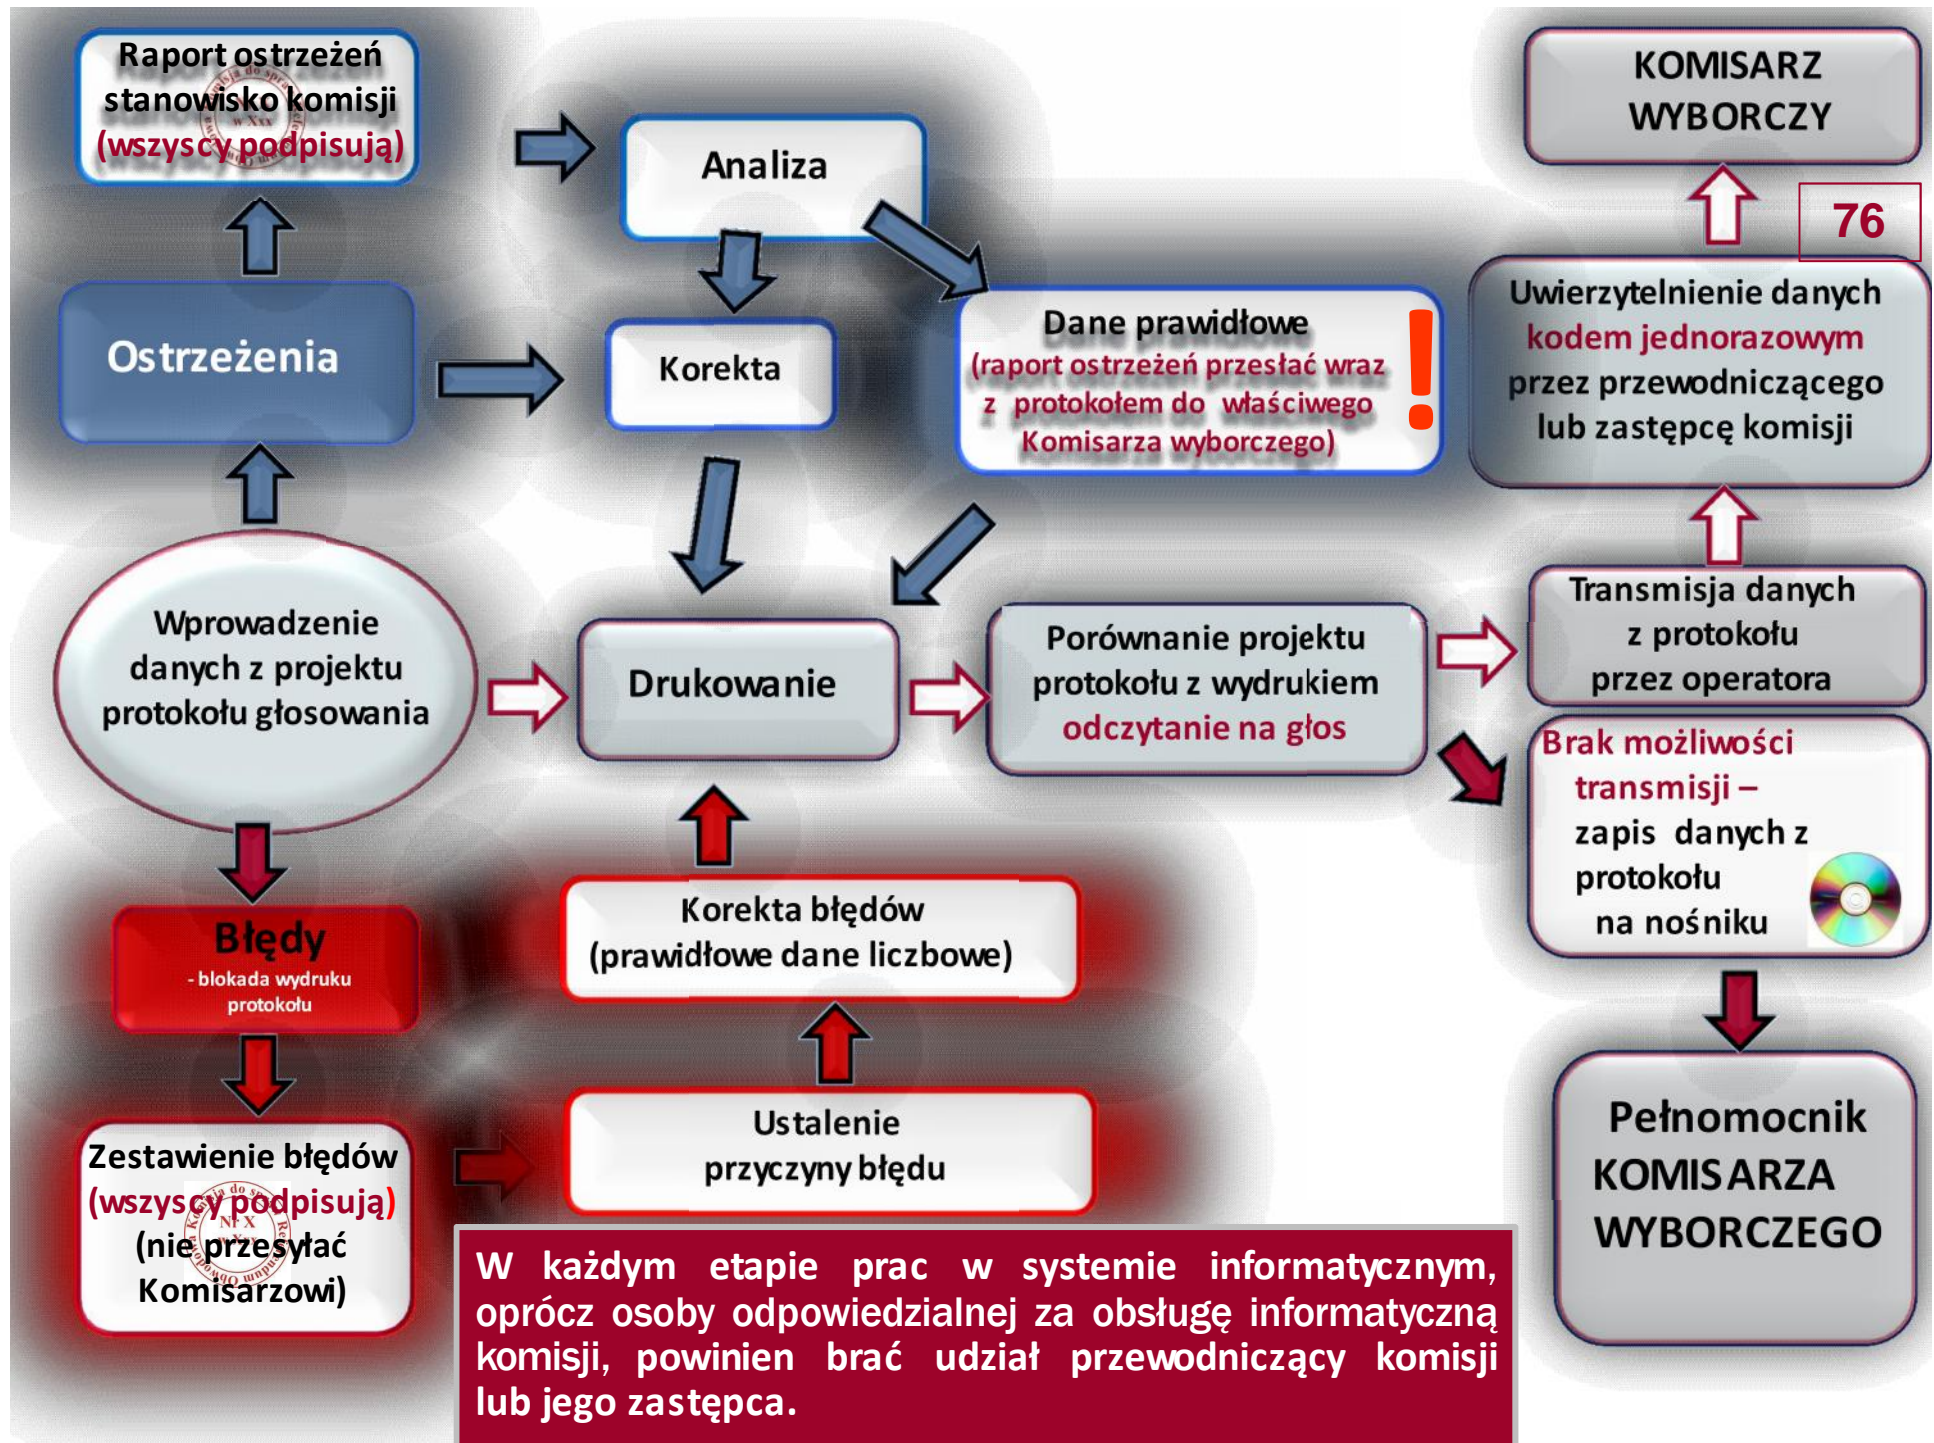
Raport ostrzeżeń stanowisko komisji (wszyscy podpisują)

Analiza

KOMISARZ WYBORCZY

76

Ostrzeżenia

Korekta

Dane prawidłowe (raport ostrzeżeń przesłać wraz z protokołem do właściwego Komisarza wyborczego)

!

Uwierzytelnienie danych kodem jednorazowym przez przewodniczącego lub zastępcę komisji

Wprowadzenie danych z projektu protokołu głosowania

Drukowanie

Porównanie projektu protokołu z wydrukiem odczytanie na głos

Transmisja danych z protokołu przez operatora

Brak możliwości transmisji – zapis danych z protokołu na nośniku

Błędy
- blokada wydruku protokołu

Korekta błędów (prawidłowe dane liczbowe)

Zestawienie błędów (wszyscy podpisują) (nie przesyłać Komisarzowi)

Ustalenie przyczyny błędu

Pełnomocnik KOMISARZA WYBORCZEGO

W każdym etapie prac w systemie informatycznym, oprócz osoby odpowiedzialnej za obsługę informatyczną komisji, powinien brać udział przewodniczący komisji lub jego zastępca.